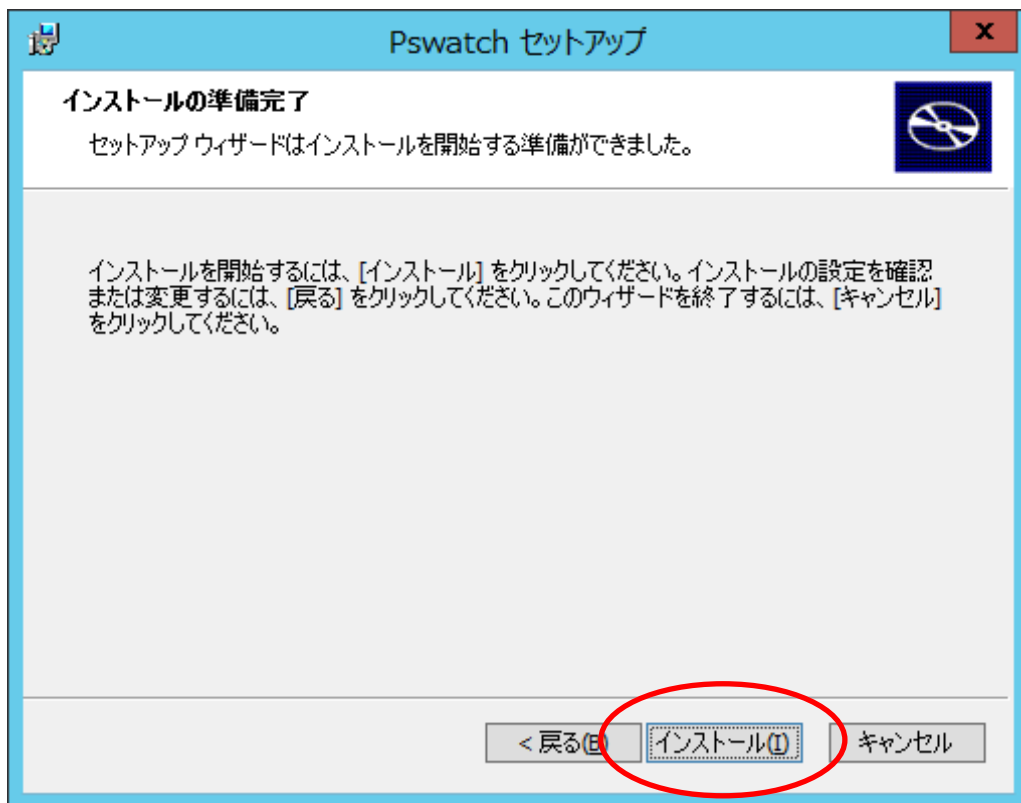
Pswatch セットアップ

x

インストールの準備完了

セットアップ ウィザードはインストールを開始する準備ができました。

インストールを開始するには、[インストール] をクリックしてください。インストールの設定を確認または変更するには、[戻る] をクリックしてください。このウィザードを終了するには、[キャンセル] をクリックしてください。

< 戻る(B)

インストール(I)

キャンセル